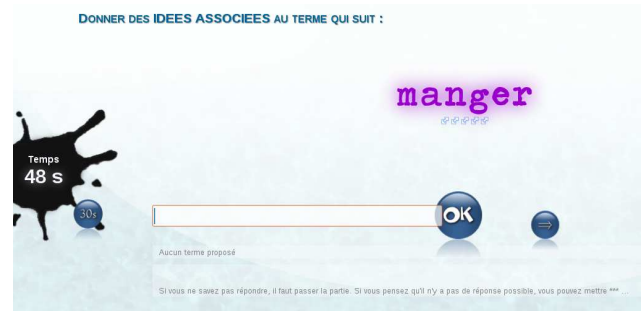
DONNER DES IDEES ASSOCIEES AU TERME QUI SUIT :

manger

Temps
48 s

30s

OK

Aucun terme proposé

Si vous ne savez pas répondre, il faut passer la partie. Si vous pensez qu'il n'y a pas de réponse possible, vous pouvez mettre ***